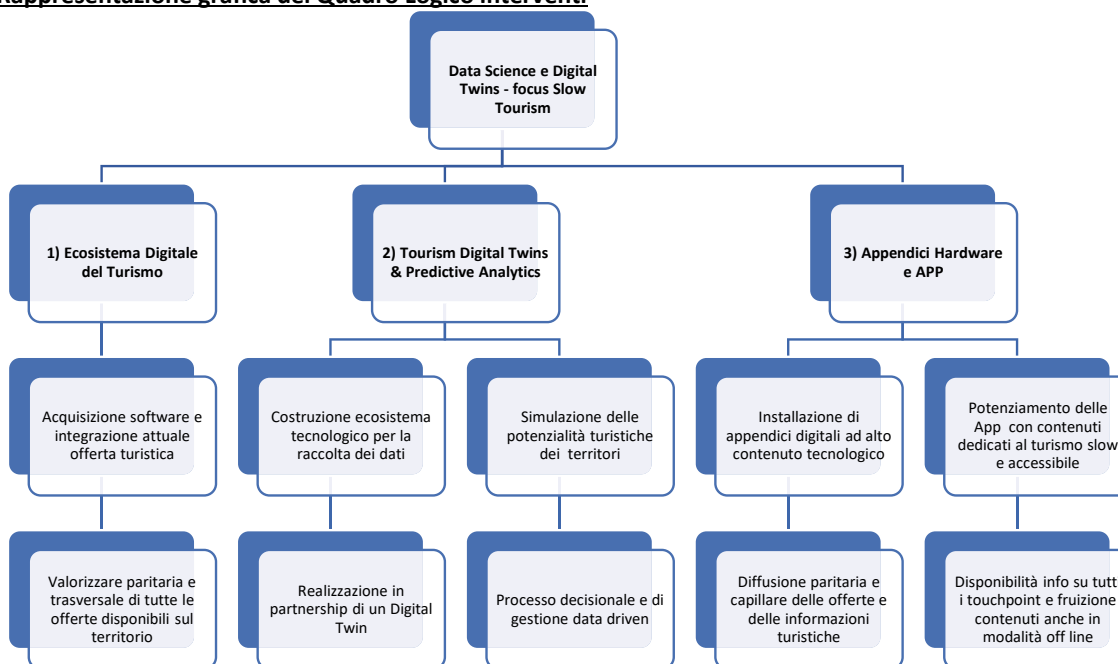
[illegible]appresentazione grafica del Quadro Logico Interventi

Data Science e Digital Twins - focus Slow Tourism

1) Ecosistema Digitale del Turismo

2) Tourism Digital Twins & Predictive Analytics

3) Appendici Hardware e APP

Acquisizione software e integrazione attuale offerta turistica

Costruzione ecosistema tecnologico per la raccolta dei dati

Simulazione delle potenzialità turistiche dei territori

Installazione di appendici digitali ad alto contenuto tecnologico

Potenziamento delle App con contenuti dedicati al turismo slow e accessibile

Valorizzare paritaria e trasversale di tutte le offerte disponibili sul territorio

Realizzazione in partnership di un Digital Twin

Processo decisionale e di gestione data driven

Diffusione paritaria e capillare delle offerte e delle informazioni turistiche

Disponibilità info su tutt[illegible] i touchpoint e fruizione contenuti anche in modalità off line